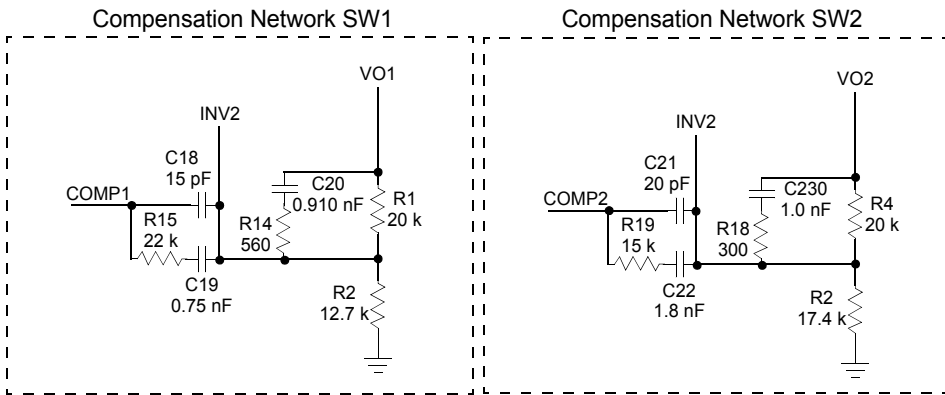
Compensation Network SW1

VO1

INV2

C18
15 pF

C20
0.910 nF

COMP1

R15
22 k

R14
560

R1
20 k

C19
0.75 nF

R2
12.7 k

Compensation Network SW2

VO2

INV2

C21
20 pF

C230
1.0 nF

COMP2

R19
15 k

R18
300

R4
20 k

C22
1.8 nF

R2
17.4 k